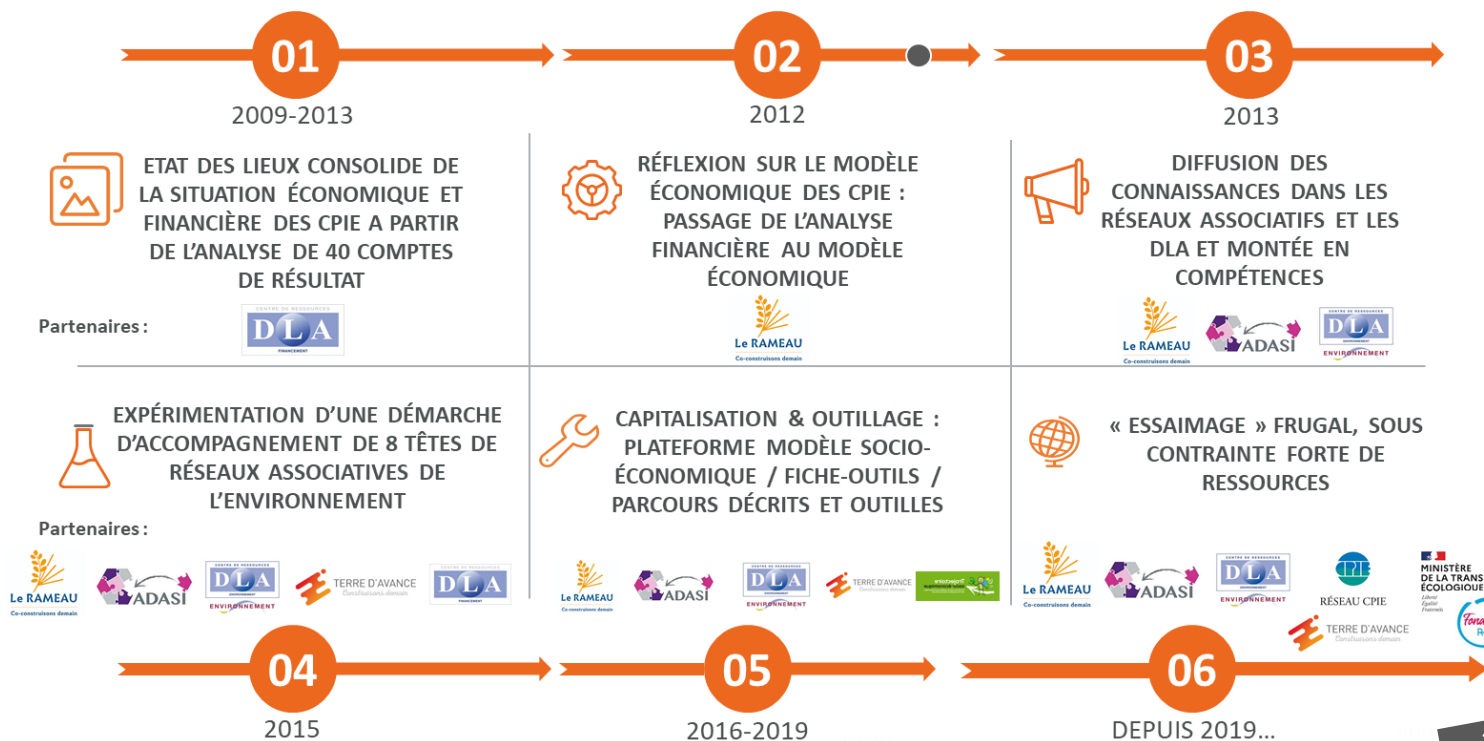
01

2009-2013

ETAT DES LIEUX CONSOLIDE DE LA SITUATION ÉCONOMIQUE ET FINANCIÈRE DES CPIE A PARTIR DE L'ANALYSE DE 40 COMPTES DE RÉSULTAT

Partenaires :

CENTRE DE RESSOURCES DLA FINANCEMENT

02

2012

RÉFLEXION SUR LE MODÈLE ÉCONOMIQUE DES CPIE : PASSAGE DE L'ANALYSE FINANCIÈRE AU MODÈLE ÉCONOMIQUE

Le RAMEAU Co-construisons demain

03

2013

DIFFUSION DES CONNAISSANCES DANS LES RÉSEAUX ASSOCIATIFS ET LES DLA ET MONTÉE EN COMPÉTENCES

Le RAMEAU Co-construisons demain

ADASI

CENTRE DE RESSOURCES DLA ENVIRONNEMENT

EXPÉRIMENTATION D'UNE DÉMARCHE D'ACCOMPAGNEMENT DE 8 TÊTES DE RÉSEAUX ASSOCIATIVES DE L'ENVIRONNEMENT

Partenaires :

Le RAMEAU Co-construisons demain

ADASI

CENTRE DE RESSOURCES DLA ENVIRONNEMENT

TERRE D'AVANCE Construisons demain

CENTRE DE RESSOURCES DLA FINANCEMENT

CAPITALISATION & OUTILLAGE : PLATEFORME MODÈLE SOCIO-ÉCONOMIQUE / FICHE-OUTILS / PARCOURS DÉCRITS ET OUTILLES

Le RAMEAU Co-construisons demain

ADASI

CENTRE DE RESSOURCES DLA ENVIRONNEMENT

TERRE D'AVANCE Construisons demain

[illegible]

« ESSAIMAGE » FRUGAL, SOUS CONTRAINTE FORTE DE RESSOURCES

Le RAMEAU Co-construisons demain

ADASI

CENTRE DE RESSOURCES DLA ENVIRONNEMENT

CPIE RÉSEAU CPIE

TERRE D'AVANCE Construisons demain

MINISTÈRE DE LA TRANS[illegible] ÉCOLOGIQUE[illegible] Liberté Égalité Fraternité

Fon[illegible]

04

2015

05

2016-2019

06

DEPUIS 2019...